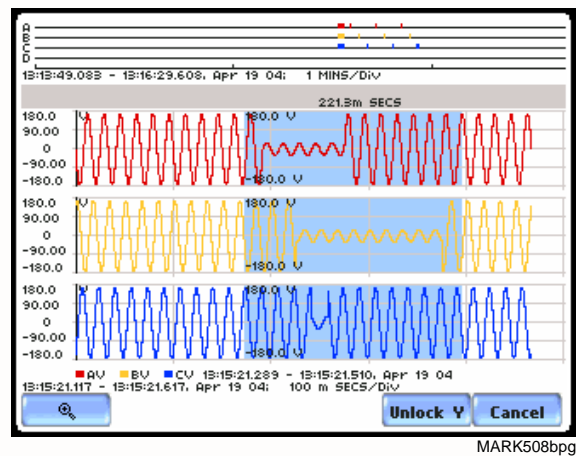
A
B
C
D
13:13:49.083 - 13:16:29.608, Apr 19 04; 1 MINS/Div

221.3m SECS

180.0 V
90.00
0
-90.00
-180.0
180.0 V
-180.0 V

180.0 V
90.00
0
-90.00
-180.0
180.0 V
-180.0 V

180.0 V
90.00
0
-90.00
-180.0
180.0 V
-180.0 V

AV BV CV 13:15:21.289 - 13:15:21.510, Apr 19 04
13:15:21.117 - 13:15:21.617, Apr 19 04; 100 m SECS/Div

Unlock Y
Cancel

MARK508bpg